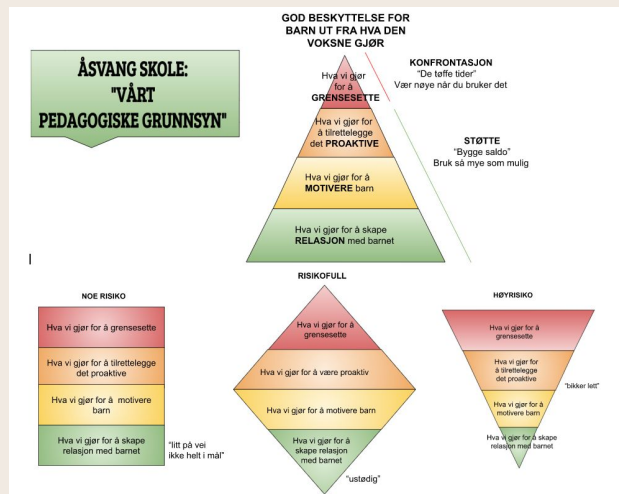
ÅSVANG SKOLE:
"VÅRT
PEDAGOGISKE GRUNNSYN"

GOD BESKYTTELSE FOR BARN UT FRA HVA DEN VOKSNE GJØR

Hva vi gjør for å GRENSESETTE

Hva vi gjør for å tilrettelegge det PROAKTIVE

Hva vi gjør for å MOTIVERE barn

Hva vi gjør for å skape RELASJON med barnet

KONFRONTASJON
"De tøffe tider"
Vær nøye når du bruker det

STØTTE
"Bygge saldo"
Bruk så mye som mulig

NOE RISIKO

Hva vi gjør for å grensesette

Hva vi gjør for å tilrettelegge det proaktive

Hva vi gjør for å motivere barn

Hva vi gjør for å skape relasjon med barnet

"litt på vei ikke helt i mål"

RISIKOFULL

Hva vi gjør for å grensesette

Hva vi gjør for å være proaktiv

Hva vi gjør for å motivere barn

Hva vi gjør for å skape relasjon med barnet

"ustødig"

HØYRISIKO

Hva vi gjør for å grensesette

Hva vi gjør for å tilrettelegge det proaktive

Hva vi gjør for å motivere barn

Hva vi gjør for å skape relasjon med barnet

"bikker lett"